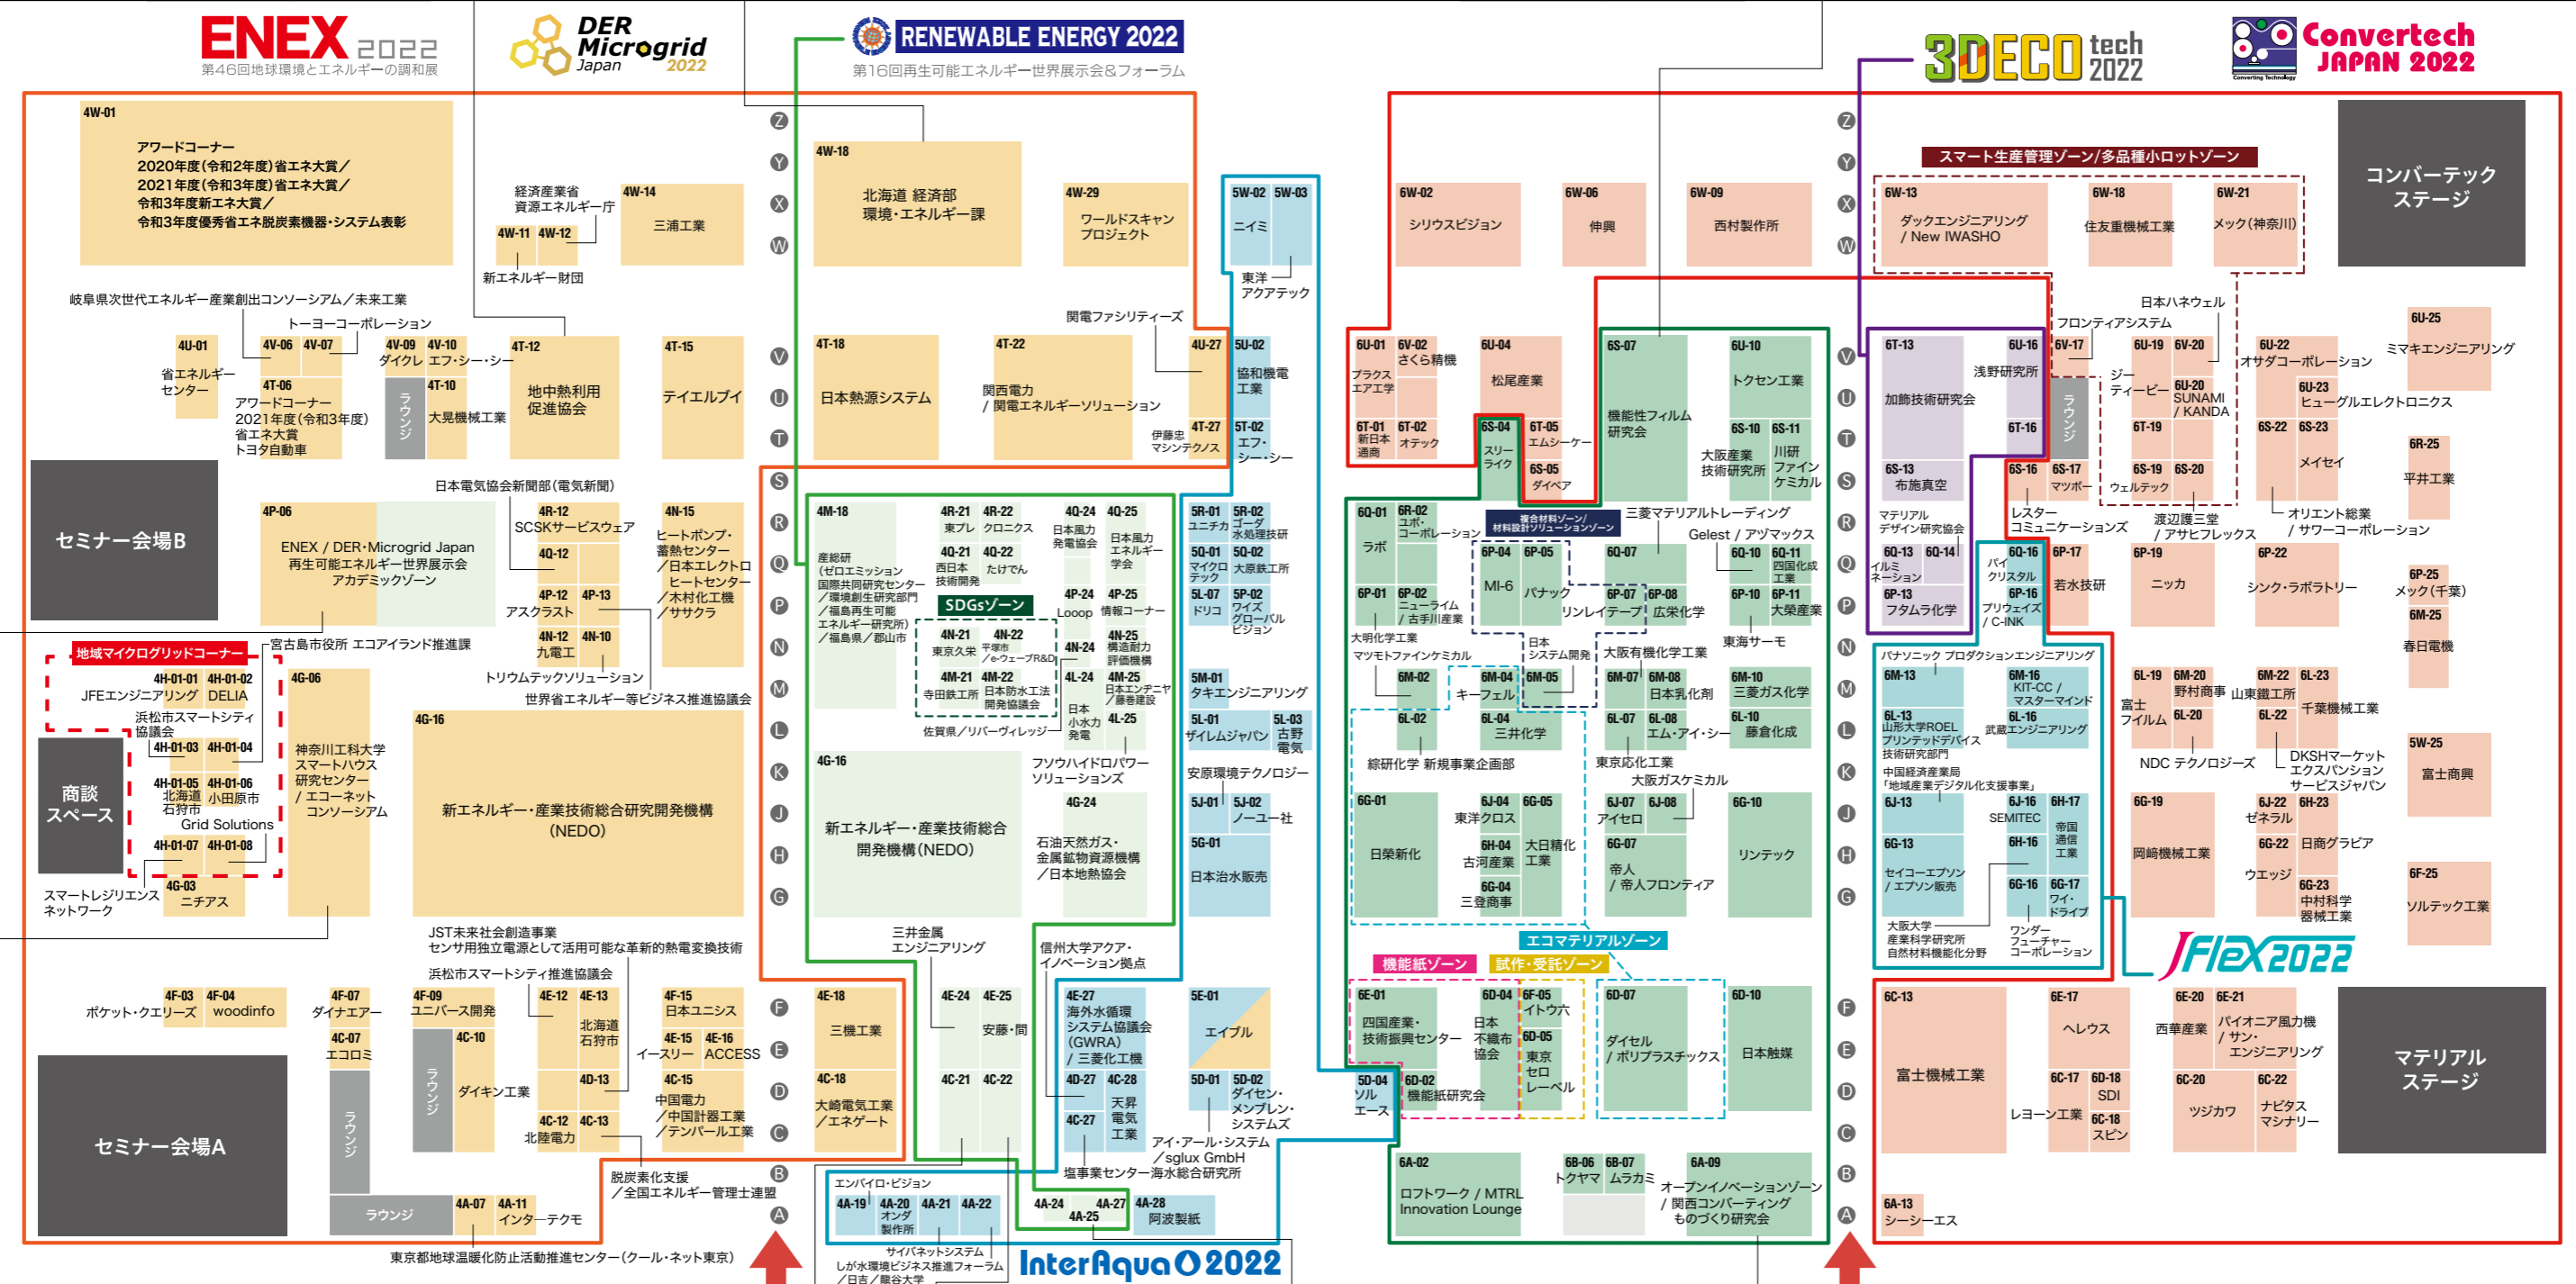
ENEX 2022
第46回地球環境とエネルギーの調和展

DER Microgrid Japan 2022

RENEWABLE ENERGY 2022
第16回再生可能エネルギー世界展示会&フォーラム

3DECO tech 2022

Convertech JAPAN 2022

4W-01
アワードコーナー
2020年度(令和2年度)省エネ大賞/
2021年度(令和3年度)省エネ大賞/
令和3年度新エネ大賞/
令和3年度優秀省エネ脱炭素機器・システム表彰

経済産業省 資源エネルギー庁
4W-11 4W-12
新エネルギー財団
4W-14 三浦工業
4W-18 北海道 経済部 環境・エネルギー課
4W-29 ワールドスキャンプロジェクト
5W-02 5W-03 ニイミ
東洋アクアテック

岐阜県次世代エネルギー産業創出コンソーシアム/未来工業
トーヨーコーポレーション
4U-01 省エネルギーセンター
4V-06 4V-07
4T-06 アワードコーナー 2021年度(令和3年度)省エネ大賞 トヨタ自動車
4V-09 ダイクレ
4V-10 エフ・シー・シー
ラウンジ
4T-10 大晃機械工業
4T-12 地中熱利用促進協会
4T-15 テイエルブイ
4T-18 日本熱源システム
関電ファシリティーズ
4T-22 関西電力/関電エネルギーソリューション
4U-27
4T-27 伊藤忠マシンテクノス
5U-02 協和機電工業
5T-02 エフ・シー・シー

日本電気協会新聞部(電気新聞)
セミナー会場B
4P-06 ENEX / DER・Microgrid Japan 再生可能エネルギー世界展示会 アカデミックゾーン
4R-12 SCSKサービスウェア
4Q-12
4P-12 4P-13 アスクラスト
4N-12 九電工
4N-10
4N-15 ヒートポンプ・蓄熱センター/日本エレクトロヒートセンター/木村化工機/ササクラ
トリウムテックソリューション
世界省エネルギー等ビジネス推進協議会
宮古島市役所 エコアイランド推進課
地域マイクログリッドコーナー
4H-01-01 4H-01-02
JFEエンジニアリング DELIA
浜松市スマートシティ協議会
4H-01-03 4H-01-04
4H-01-05 4H-01-06
北海道石狩市 小田原市
Grid Solutions
4H-01-07 4H-01-08
商談スペース
スマートレジリエンスネットワーク
4G-03 ニチアス
4G-06 神奈川工科大学 スマートハウス研究センター/エコーネットコンソーシアム
4G-16 新エネルギー・産業技術総合研究開発機構(NEDO)

4M-18 産総研(ゼロエミッション国際共同研究センター/環境創生研究部門/福島再生可能エネルギー研究所)/福島県/郡山市
4R-21 4R-22 東プレ クロニクス
4Q-21 4Q-22 西日本技術開発 たけでん
SDGsゾーン
4N-21 4N-22 東京久栄 平塚市/e-ウェーブR&D
4M-21 4M-22 寺田鉄工所 日本防水工法開発協議会
佐賀県/リバーヴィレッジ
4Q-24 4Q-25 日本風力発電協会 日本風力エネルギー学会
4P-24 4P-25 Looop 情報コーナー
4N-24
4N-25 構造耐力評価機構
4L-24 日本小水力発電
4M-25 日本エンヂニヤ/藤香建設
4L-25
4G-16 新エネルギー・産業技術総合開発機構(NEDO)
フソウハイドロパワーソリューションズ
4G-24 石油天然ガス・金属鉱物資源機構/日本地熱協会
5R-01 ユニチカ
5R-02 ゴーダ水処理技研
5Q-01 マイクロテック
5Q-02 大原鉄工所
5L-07 ドリコ
5P-02 ワイズグローバルビジョン
5M-01 タキエンジニアリング
5L-01 ザイレムジャパン
5L-03 古野電気
安原環境テクノロジー
5J-01 5J-02 ノーユー社
5G-01 日本治水販売

JST未来社会創造事業 センサ用独立電源として活用可能な革新的熱電変換技術
浜松市スマートシティ推進協議会
三井金属エンジニアリング
信州大学アクア・イノベーション拠点
4F-03 4F-04 ポケット・クエリーズ woodinfo
4F-07 ダイナエアー
4C-07 エコロミ
4F-09 ユニバース開発
ラウンジ
4C-10 ダイキン工業
4E-12 4E-13 北海道石狩市
4D-13
4C-12 4C-13 北陸電力
4F-15 日本ユニシス
4E-15 4E-16 イースリー ACCESS
4C-15 中国電力/中国計器工業/テンパール工業
4E-18 三機工業
4C-18 大崎電気工業/エネゲート
4E-24 4E-25 安藤・間
4C-21 4C-22
4E-27 海外水循環システム協議会(GWRA)/三菱化工機
4D-27 4C-28
4C-27 天昇電気工業
5E-01 エイブル
5D-01 5D-02 ダイセン・メンブレン・システムズ
アイ・アール・システム/sglux GmbH
塩事業センター 海水総合研究所
5D-04 ソルエース
セミナー会場A
ラウンジ
4A-07 4A-11 インターテクモ
脱炭素化支援/全国エネルギー管理士連盟
エンバイロ・ビジョン
4A-19 4A-20 オンダ製作所 4A-21 4A-22
4A-24 4A-25 4A-27 4A-28 阿波製紙
サイバネットシステム
しが水環境ビジネス推進フォーラム/日吉/龍谷大学
東京都地球温暖化防止活動推進センター(クール・ネット東京)
InterAqua 2022

6W-02 シリウスビジョン
6W-06 伸興
6W-09 西村製作所
スマート生産管理ゾーン/多品種小ロットゾーン
6W-13 ダックエンジニアリング/New IWASHO
6W-18 住友重機械工業
6W-21 メック(神奈川)
コンバーテックステージ
6U-01 プラクス エアエ学
6V-02 さくら精機
6T-01 新日本通商
6T-02 オテック
6U-04 松尾産業
6S-04 スリーライク
6T-05 エムシーケー
6S-05 ダイベア
6S-07 機能性フィルム研究会
6U-10 トクセン工業
6S-10 大阪産業技術研究所
6S-11 川研ファインケミカル
三菱マテリアルトレーディング
Gelest / アヅマックス
6T-13 加飾技術研究会
6U-16 浅野研究所
6T-16
6V-17 ラウンジ
6S-13 布施真空
マテリアルデザイン研究協会
6Q-13 6Q-14 イルミネーション
6P-13 フタムラ化学
6S-16 6S-17 マツボー
レスターコミュニケーションズ
フロンティアシステム
日本ハネウェル
ジーティービー
6U-19 6U-20
6U-20 SUNAMI / KANDA
6T-19
6S-19 6S-20 ウェルテック
渡辺護三堂/アサヒフレックス
6U-22 オサダコーポレーション
6U-23 ヒューグルエレクトロニクス
6S-22 6S-23 メイセイ
オリエント総業/サワーコーポレーション
6U-25 ミマキエンジニアリング
6R-25 平井工業
6Q-01 ラボ
6R-02 ユポ・コーポレーション
複合材料ゾーン/材料設計ソリューションゾーン
6P-04 6P-05 MI-6 パナック
6Q-07
6Q-10 6Q-11 四国化成工業
6P-01 6P-02 ニューライム/古手川産業
リンレイテープ
6P-07 6P-08 広栄化学
6P-10 6P-11 大栄産業
東海サーモ
6Q-16 パイクリスタル
6P-16 プリウェイズ/C-INK
6P-17 若水技研
6P-19 ニッカ
6P-22 シンク・ラボラトリー
6P-25 メック(千葉)
6M-25 春日電機
大明化学工業
マツモトファインケミカル
日本システム開発
大阪有機化学工業
6M-02
6M-04 キーフェル
6M-05
6M-07 6M-08 日本乳化剤
6M-10 三菱ガス化学
6L-02
6L-04 三井化学
6L-07 6L-08 エム・アイ・シー
6L-10 藤倉化成
綜研化学 新規事業企画部
東京応化工業
大阪ガスケミカル
6G-01 日榮新化
6J-04 東洋クロス
6G-05
6H-04 古河産業
大日精化工業
6G-04 三登商事
6J-07 6J-08 アイセロ
6G-07 帝人/帝人フロンティア
6G-10 リンテック
パナソニック プロダクションエンジニアリング
6M-13
6M-16 KIT-CC/マスターマインド
6L-13 山形大学ROEL プリンテッドデバイス技術研究部門
6L-16 武蔵エンジニアリング
中国経済産業局「地域産業デジタル化支援事業」
6J-13
6J-16 SEMITEC
6H-17 帝国通信工業
6G-13 セイコーエプソン/エプソン販売
6H-16
6G-16 6G-17 ワイ・ドライブ
大阪大学産業科学研究所 自然材料機能化分野
ワンダーフューチャーコーポレーション
6L-19 6M-20 富士フイルム 野村商事
6L-20
NDC テクノロジーズ
6M-22 6L-23 山東鐵工所
6L-22 千葉機械工業
DKSHマーケットエクスパンションサービスジャパン
5W-25 富士商興
6G-19 岡崎機械工業
6J-22 6H-23 ゼネラル
6G-22 日商グラビア
ウエッジ
6G-23 中村科学器械工業
6F-25 ソルテック工業
エコマテリアルゾーン
機能紙ゾーン
試作・受託ゾーン
JFlex2022
6E-01 四国産業・技術振興センター
6D-04 日本不織布協会
6F-05 イトウ六
6D-05 東京セロレーベル
6D-02 機能紙研究会
6D-07 ダイセル/ポリプラスチックス
6D-10 日本触媒
6C-13 富士機械工業
6E-17 ヘレウス
6C-17 6D-18 SDI
レヨーン工業
6C-18 スピン
6E-20 6E-21 西華産業
パイオニア風力機/サン・エンジニアリング
6C-20 ツジカワ
6C-22 ナビタスマシナリー
マテリアルステージ
6A-02 ロフトワーク/MTRL Innovation Lounge
6B-06 6B-07 トクヤマ ムラカミ
6A-09 オープンイノベーションゾーン/関西コンバーティングものづくり研究会
6A-13 シーシーエス

Z Y X W V U T S R Q P N M L K J H G F E D C B A